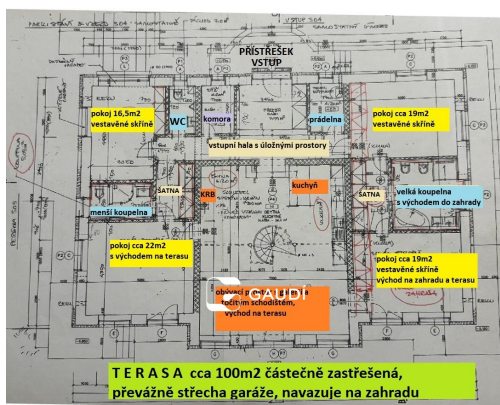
PŘÍSTŘEŠEK
VSTUP

pokoj 16,5m2
vestavěné skříně

WC

komora

prádelna

pokoj cca 19m2
vestavěné skříně

vstupní hala s úložnými prostory

ŠATNA

KRB

kuchyň

ŠATNA

velká koupelna
s východem do zahrady

menší koupelna

pokoj cca 22m2
s východem na terasu

pokoj cca 19m2
vestavěné skříně
východ na zahradu a terasu

obývací p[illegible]
točitým schodištěm,
východ na terasu

GAUDI

T E R A S A cca 100m2 částečně zastřešená,
převážně střecha garáže, navazuje na zahradu